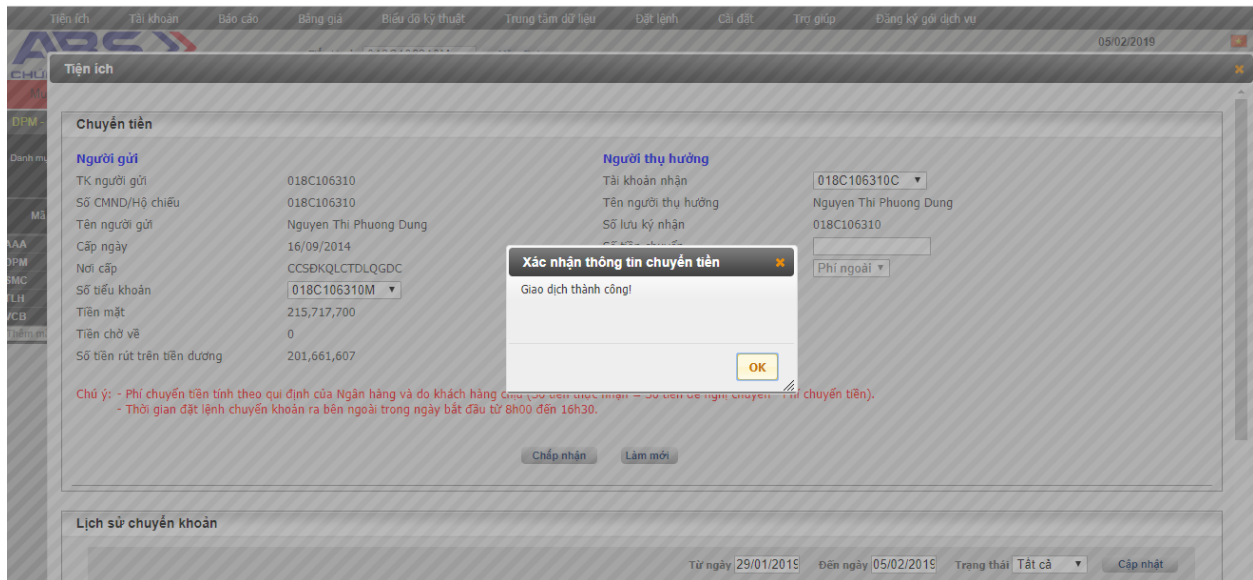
Tiện ích   Tài khoản   Báo cáo   Bảng giá   Biểu đồ kỹ thuật   Trung tâm dữ liệu   Đặt lệnh   Cài đặt   Trợ giúp   Đăng ký gói dịch vụ

05/02/2019

Tiện ích

Chuyển tiền

Người gửi

TK người gửi   018C106310
Số CMND/Hộ chiếu   018C106310
Tên người gửi   Nguyen Thi Phuong Dung
Cấp ngày   16/09/2014
Nơi cấp   CCSĐKQLCTDLQGDC
Số tiểu khoản   018C106310M
Tiền mặt   215,717,700
Tiền chờ về   0
Số tiền rút trên tiền dương   201,661,607

Người thụ hưởng

Tài khoản nhận   018C106310C
Tên người thụ hưởng   Nguyen Thi Phuong Dung
Số lưu ký nhận   018C106310
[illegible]
Phí ngoài

Xác nhận thông tin chuyển tiền

Giao dịch thành công!

OK

Chú ý: - Phí chuyển tiền tính theo qui định của Ngân hàng và do khách hàng chịu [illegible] chuyển tiền).
- Thời gian đặt lệnh chuyển khoản ra bên ngoài trong ngày bắt đầu từ 8h00 đến 16h30.

Chấp nhận   Làm mới

Lịch sử chuyển khoản

Từ ngày 29/01/2019   Đến ngày 05/02/2019   Trạng thái Tất cả   Cập nhật